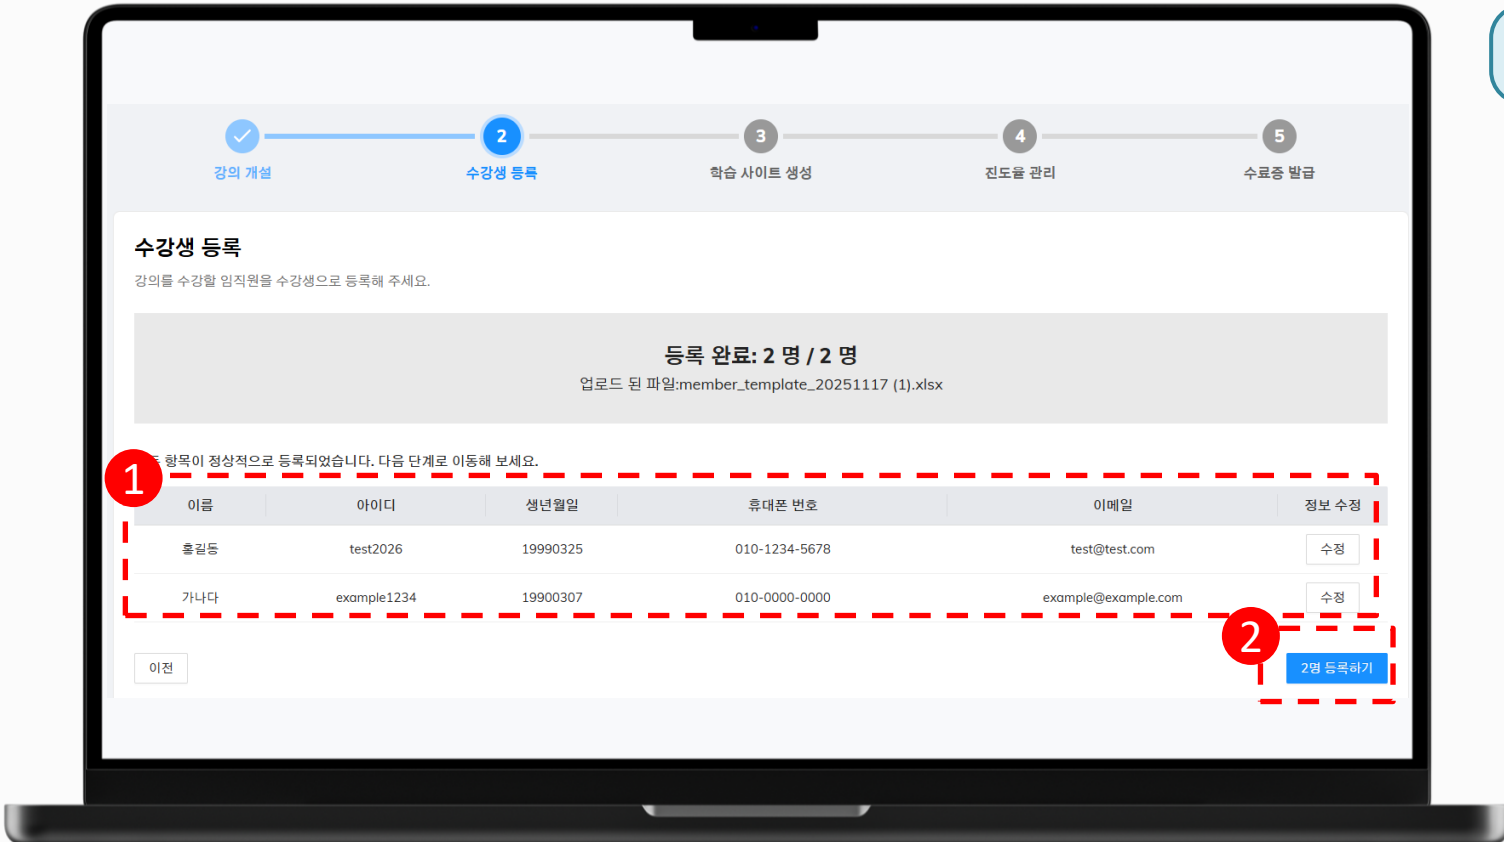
강의 개설
2
수강생 등록
3
학습 사이트 생성
4
진도율 관리
5
수료증 발급

수강생 등록

강의를 수강할 임직원을 수강생으로 등록해 주세요.

등록 완료: 2 명 / 2 명
업로드 된 파일:member_template_20251117 (1).xlsx

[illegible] 항목이 정상적으로 등록되었습니다. 다음 단계로 이동해 보세요.

1

| 이름 | 아이디 | 생년월일 | 휴대폰 번호 | 이메일 | 정보 수정 |
|---|---|---|---|---|---|
| 홍길동 | test2026 | 19990325 | 010-1234-5678 | test@test.com | 수정 |
| 가나다 | example1234 | 19900307 | 010-0000-0000 | example@example.com | 수정 |

2

이전

2명 등록하기